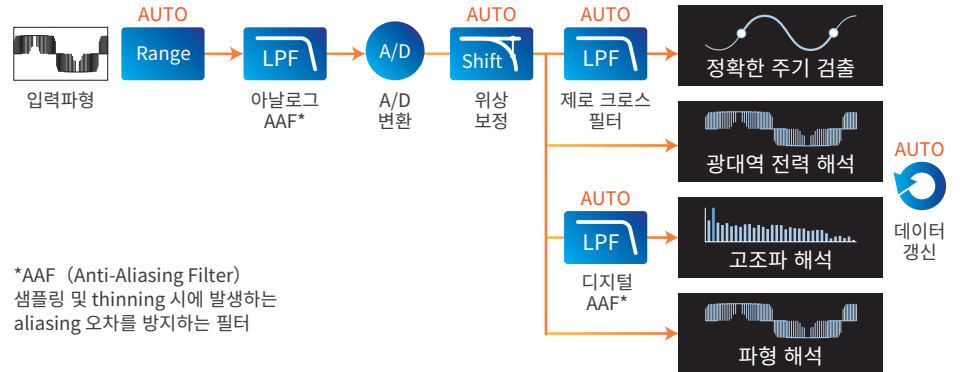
입력파형

AUTO
Range

LPF
아날로그
AAF*

A/D
A/D
변환

AUTO
Shift
위상
보정

AUTO
LPF
제로 크로스
필터

정확한 주기 검출

광대역 전력 해석

AUTO
LPF
디지털
AAF*

고조파 해석

파형 해석

AUTO
데이터
갱신

*AAF（Anti-Aliasing Filter）
샘플링 및 thinning 시에 발생하는
aliasing 오차를 방지하는 필터